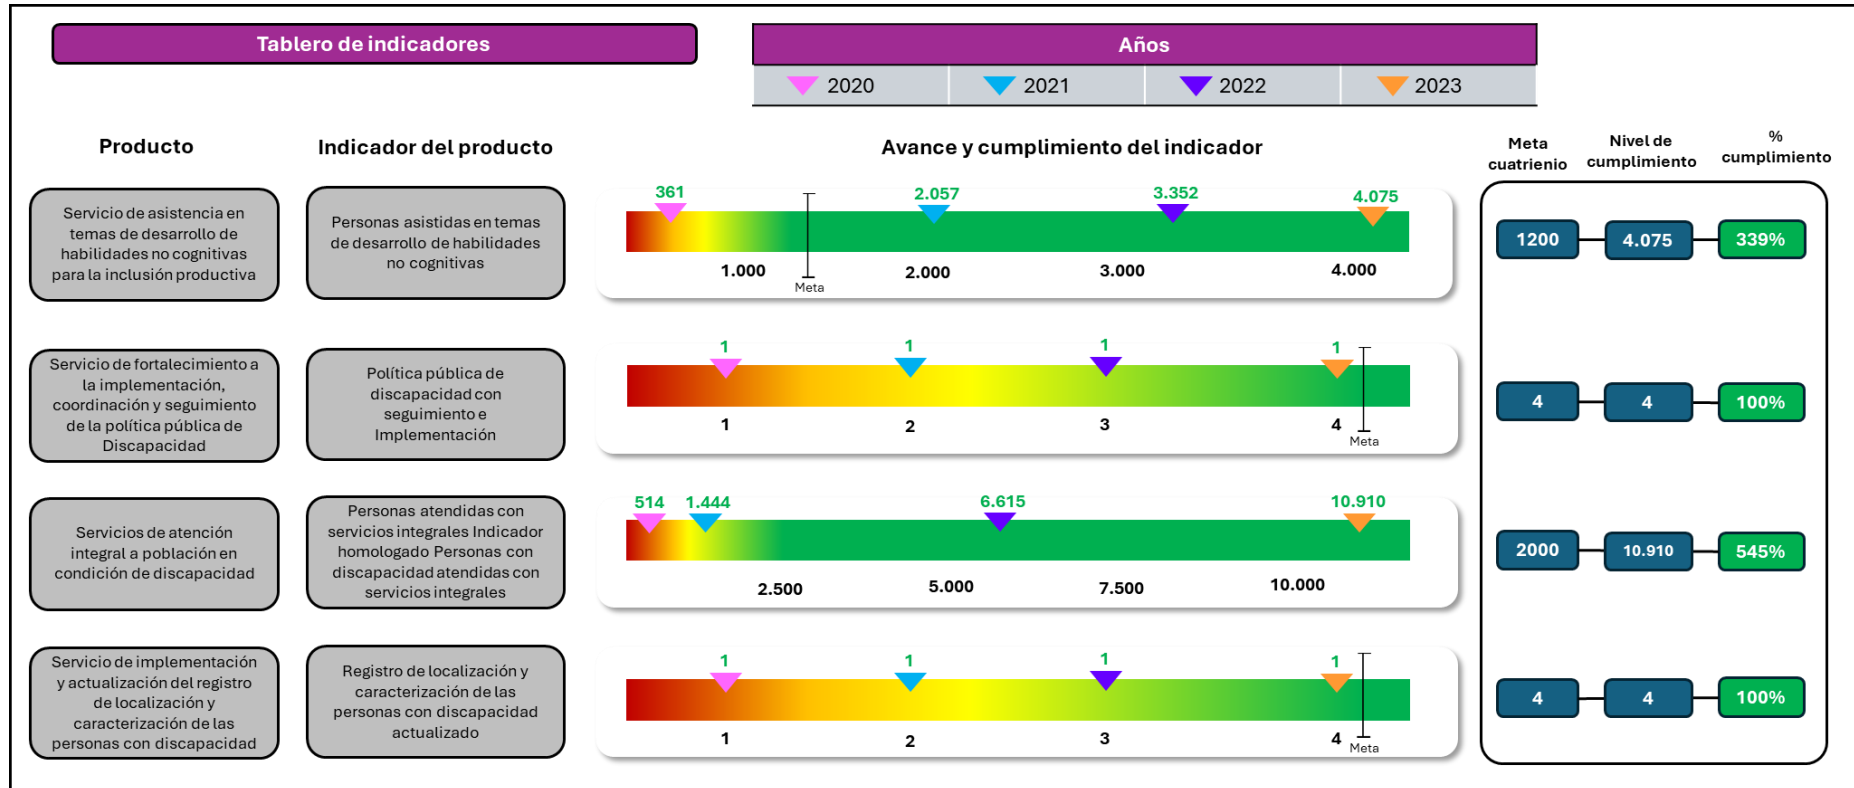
Tablero de indicadores

Años

2020 2021 2022 2023

Producto

Indicador del producto

Avance y cumplimiento del indicador

Meta cuatrienio

Nivel de cumplimiento

% cumplimiento

Servicio de asistencia en temas de desarrollo de habilidades no cognitivas para la inclusión productiva

Personas asistidas en temas de desarrollo de habilidades no cognitivas

361 2.057 3.352 4.075

1.000 Meta 2.000 3.000 4.000

1200 4.075 339%

Servicio de fortalecimiento a la implementación, coordinación y seguimiento de la política pública de Discapacidad

Política pública de discapacidad con seguimiento e Implementación

1 1 1 1

1 2 3 4 Meta

4 4 100%

Servicios de atención integral a población en condición de discapacidad

Personas atendidas con servicios integrales Indicador homologado Personas con discapacidad atendidas con servicios integrales

514 1.444 6.615 10.910

2.500 5.000 7.500 10.000

2000 10.910 545%

Servicio de implementación y actualización del registro de localización y caracterización de las personas con discapacidad

Registro de localización y caracterización de las personas con discapacidad actualizado

1 1 1 1

1 2 3 4 Meta

4 4 100%